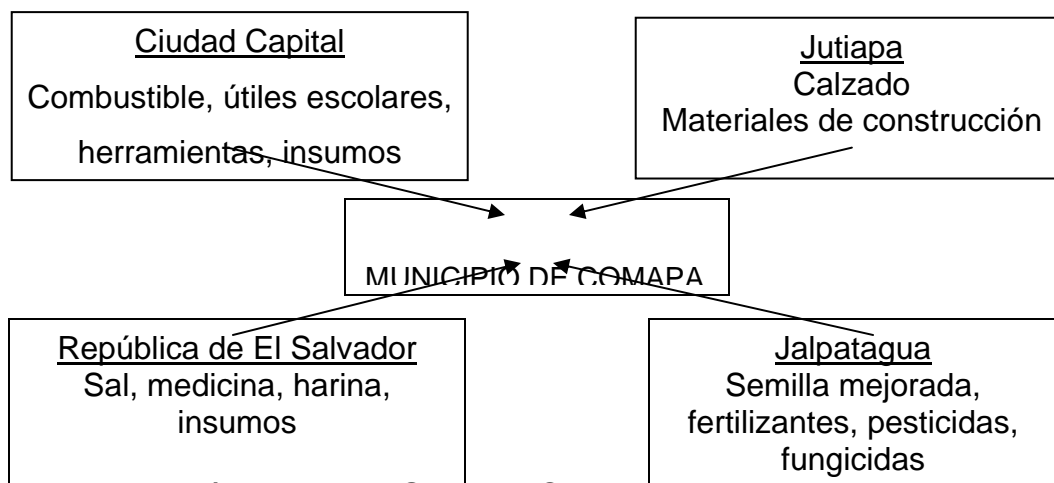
Ciudad Capital
Combustible, útiles escolares, herramientas, insumos

Jutiapa
Calzado
Materiales de construcción

MUNICIPIO DE COMAPA

República de El Salvador
Sal, medicina, harina, insumos

Jalpatagua
Semilla mejorada, fertilizantes, pesticidas, fungicidas